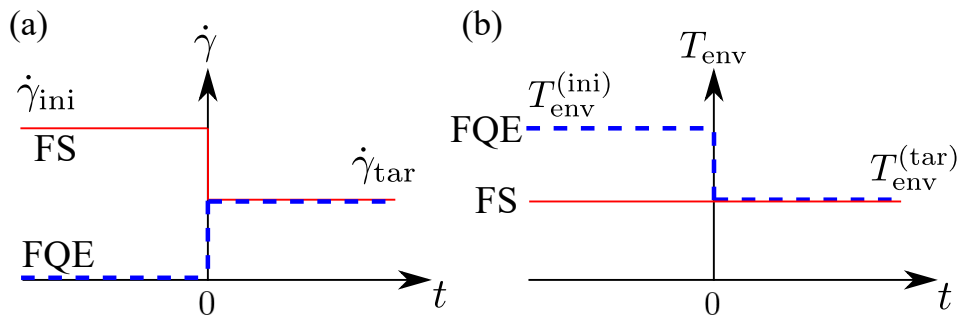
(a)

$\dot{\gamma}$

$\dot{\gamma}_{\mathrm{ini}}$

FS

$\dot{\gamma}_{\mathrm{tar}}$

FQE

0

$t$

(b)

$T_{\mathrm{env}}$

$T_{\mathrm{env}}^{(\mathrm{ini})}$

FQE

$T_{\mathrm{env}}^{(\mathrm{tar})}$

FS

0

$t$